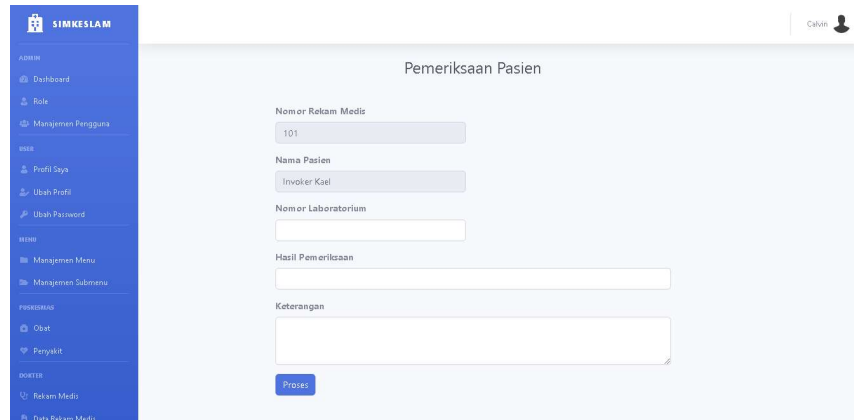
SIMKESLAM

ADMIN
Dashboard
Role
Manajemen Pengguna

USER
Profil Saya
Ubah Profil
Ubah Password

MENU
Manajemen Menu
Manajemen Submenu

PUSKESMAS
Obat
Penyakit

DOKTER
Rekam Medis
Data Rekam Medis

Calvin

Pemeriksaan Pasien

Nomor Rekam Medis
101

Nama Pasien
Invoker Kael

Nomor Laboratorium

Hasil Pemeriksaan

Keterangan

Proses